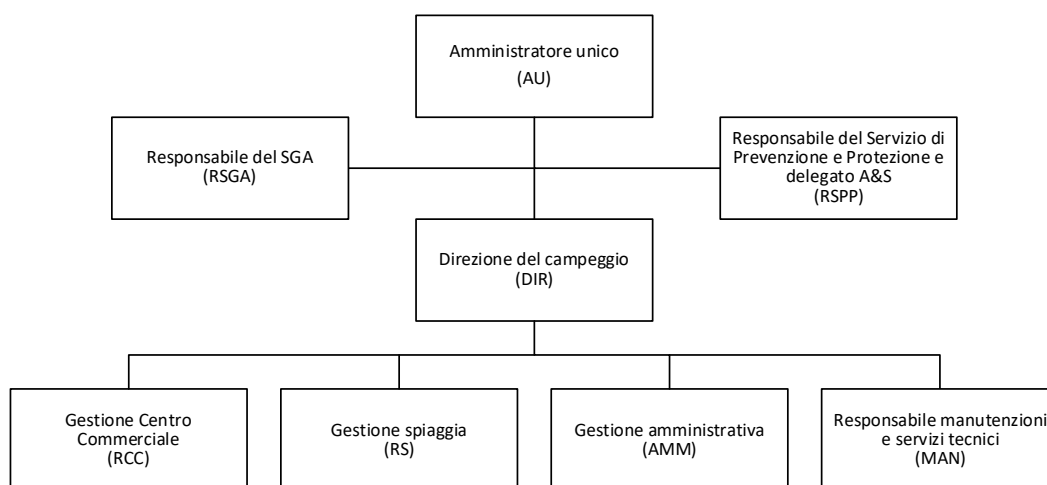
Amministratore unico
(AU)

Responsabile del SGA
(RSGA)

Responsabile del Servizio di Prevenzione e Protezione e delegato A&S
(RSPP)

Direzione del campeggio
(DIR)

Gestione Centro Commerciale
(RCC)

Gestione spiaggia
(RS)

Gestione amministrativa
(AMM)

Responsabile manutenzioni e servizi tecnici
(MAN)